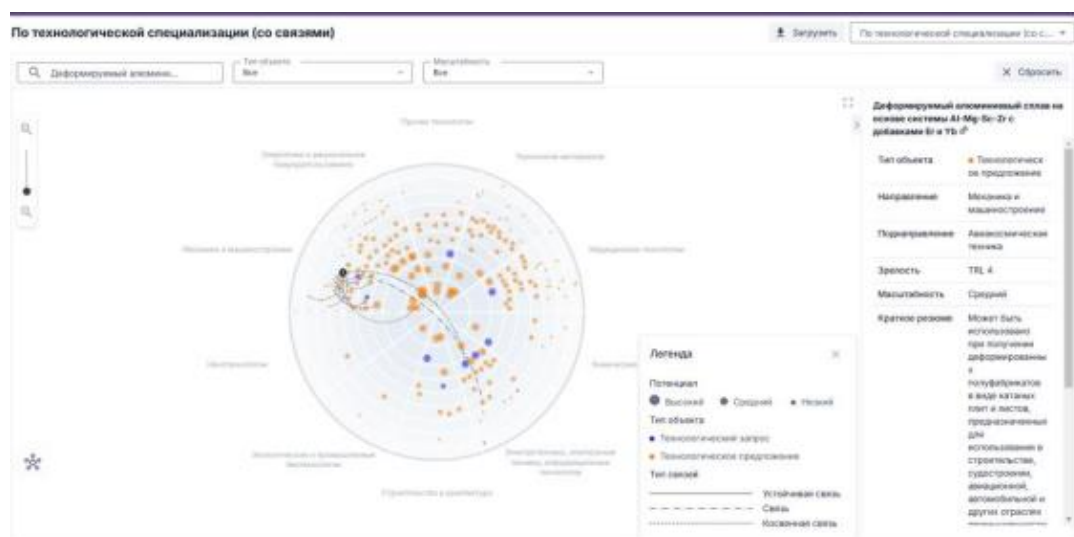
По технологической специализации (со связями)

Загрузить

По технологической специализации (со с...

Деформируемый алюмини...

Тип объекта
Все

Масштабность
Все

× Сбросить

Прочие технологии

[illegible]

Химические материалы

Механика и машиностроение

Медицинские технологии

Цифровизация

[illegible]

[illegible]

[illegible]

Строительство и архитектура

Деформируемый алюминиевый сплав на основе системы Al-Mg-Sc-Zr с добавками Er и Yb

| Тип объекта | Технологическое предложение |
|---|---|
| Направление | Механика и машиностроение |
| Поднаправление | Авиакосмическая техника |
| Зрелость | TRL 4 |
| Масштабность | Средний |
| Краткое резюме | Может быть использовано при получении деформированных полуфабрикатов в виде катаных плит и листов, предназначенных для использования в строительстве, судостроении, авиационной, автомобильной и других отраслях |

Легенда

Потенциал
Высокий Средний Низкий

Тип объекта
Технологический запрос
Технологическое предложение

Тип связей
Устойчивая связь
Связь
Косвенная связь